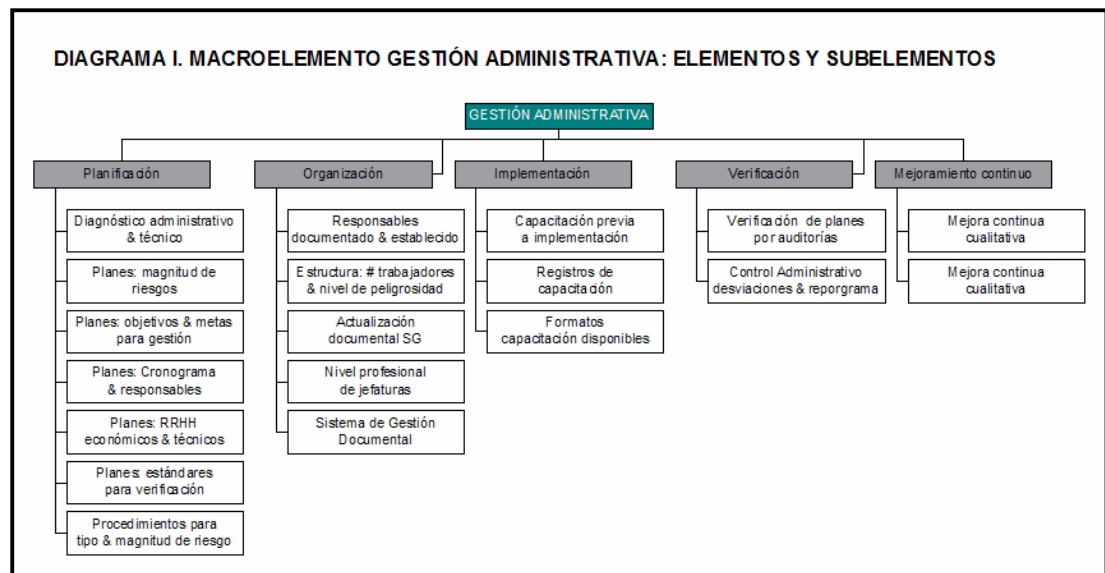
DIAGRAMA I. MACROELEMENTO GESTIÓN ADMINISTRATIVA: ELEMENTOS Y SUBELEMENTOS

GESTIÓN ADMINISTRATIVA

Planificación

Diagnóstico administrativo & técnico

Planes: magnitud de riesgos

Planes: objetivos & metas para gestión

Planes: Cronograma & responsables

Planes: RRHH económicos & técnicos

Planes: estándares para verificación

Procedimientos para tipo & magnitud de riesgo

Organización

Responsables documentado & establecido

Estructura: # trabajadores & nivel de peligrosidad

Actualización documental SG

Nivel profesional de jefaturas

Sistema de Gestión Documental

Implementación

Capacitación previa a implementación

Registros de capacitación

Formatos capacitación disponibles

Verificación

Verificación de planes por auditorías

Control Administrativo desviaciones & reporgrama

Mejoramiento continuo

Mejora continua cualitativa

Mejora continua cualitativa